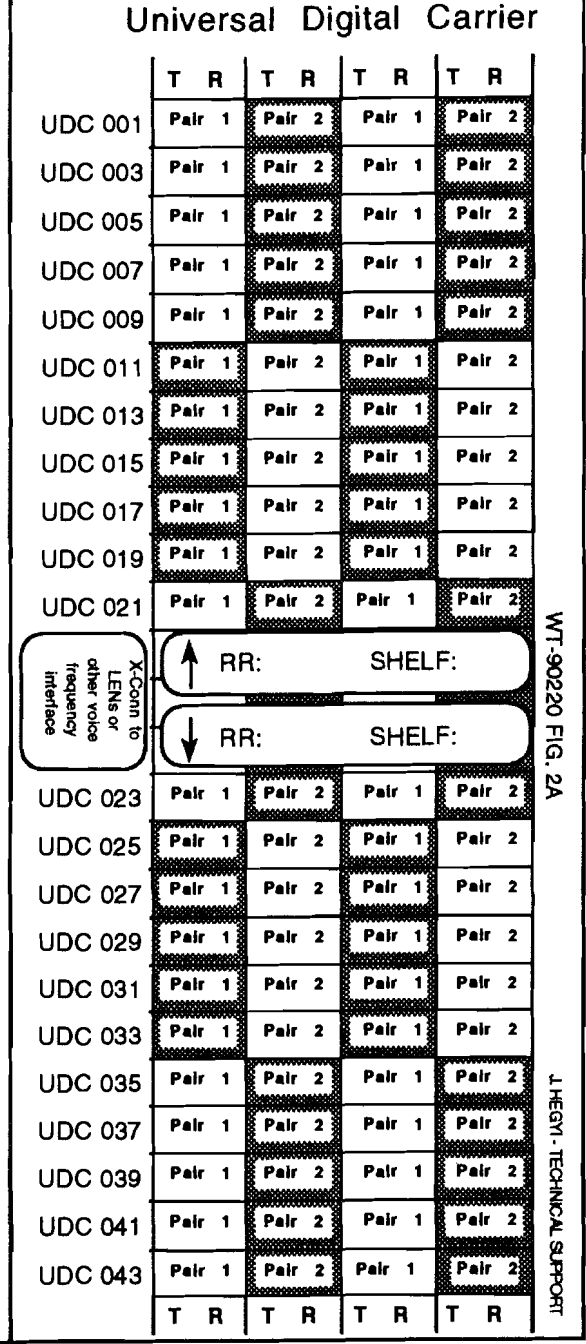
Universal Digital Carrier

| | T R | T R | T R | T R |
|---|---|---|---|---|
| UDC 001 | Pair 1 | Pair 2 | Pair 1 | Pair 2 |
| UDC 003 | Pair 1 | Pair 2 | Pair 1 | Pair 2 |
| UDC 005 | Pair 1 | Pair 2 | Pair 1 | Pair 2 |
| UDC 007 | Pair 1 | Pair 2 | Pair 1 | Pair 2 |
| UDC 009 | Pair 1 | Pair 2 | Pair 1 | Pair 2 |
| UDC 011 | Pair 1 | Pair 2 | Pair 1 | Pair 2 |
| UDC 013 | Pair 1 | Pair 2 | Pair 1 | Pair 2 |
| UDC 015 | Pair 1 | Pair 2 | Pair 1 | Pair 2 |
| UDC 017 | Pair 1 | Pair 2 | Pair 1 | Pair 2 |
| UDC 019 | Pair 1 | Pair 2 | Pair 1 | Pair 2 |
| UDC 021 | Pair 1 | Pair 2 | Pair 1 | Pair 2 |

X-Conn to LENs or other voice frequency interface

↑ RR: SHELF:

↓ RR: SHELF:

| | | | | |
|---|---|---|---|---|
| UDC 023 | Pair 1 | Pair 2 | Pair 1 | Pair 2 |
| UDC 025 | Pair 1 | Pair 2 | Pair 1 | Pair 2 |
| UDC 027 | Pair 1 | Pair 2 | Pair 1 | Pair 2 |
| UDC 029 | Pair 1 | Pair 2 | Pair 1 | Pair 2 |
| UDC 031 | Pair 1 | Pair 2 | Pair 1 | Pair 2 |
| UDC 033 | Pair 1 | Pair 2 | Pair 1 | Pair 2 |
| UDC 035 | Pair 1 | Pair 2 | Pair 1 | Pair 2 |
| UDC 037 | Pair 1 | Pair 2 | Pair 1 | Pair 2 |
| UDC 039 | Pair 1 | Pair 2 | Pair 1 | Pair 2 |
| UDC 041 | Pair 1 | Pair 2 | Pair 1 | Pair 2 |
| UDC 043 | Pair 1 | Pair 2 | Pair 1 | Pair 2 |
| | T R | T R | T R | T R |

WT-90220 FIG. 2A

J. HEGYI - TECHNICAL SUPPORT